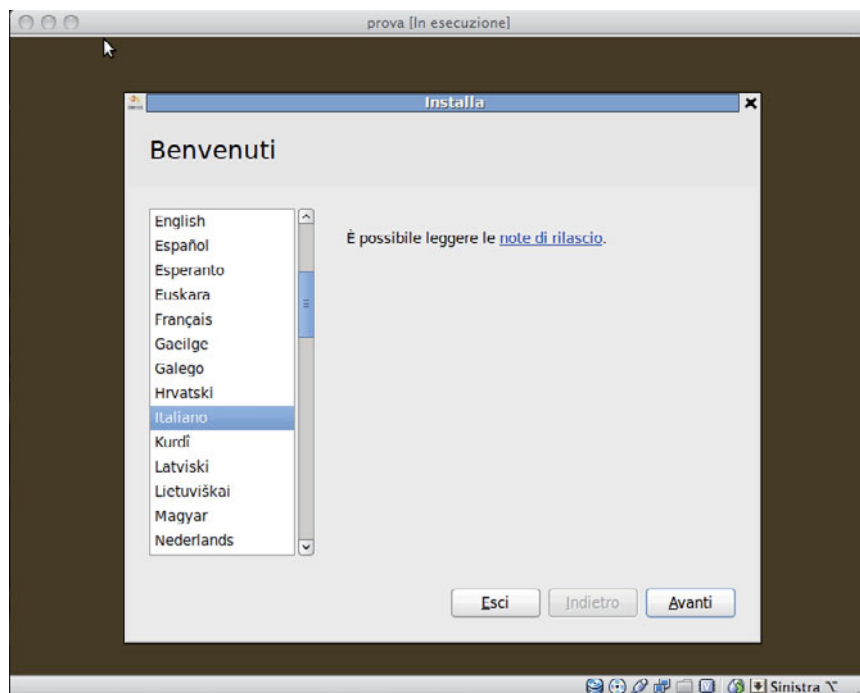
prova [In esecuzione]

Installa

Benvenuti

English
Español
Esperanto
Euskara
Français
Gaeilge
Galego
Hrvatski
Italiano
Kurdî
Latviski
Lietuviškai
Magyar
Nederlands

È possibile leggere le note di rilascio.

Esci
Indietro
Avanti

Sinistra ⌥